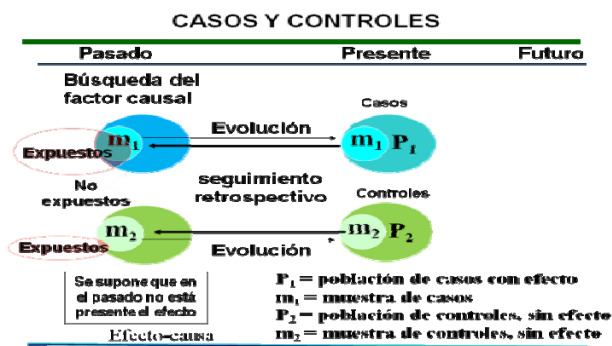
CASOS Y CONTROLES

Pasado

Presente

Futuro

Búsqueda del factor causal

Casos

Evolución

Expuestos

$m_1$

$m_1$ $P_1$

No expuestos

seguimiento retrospectivo

Controles

Expuestos

$m_2$

Evolución

$m_2$ $P_2$

Se supone que en el pasado no está presente el efecto

Efecto-causa

$P_1$ = población de casos con efecto
$m_1$ = muestra de casos
$P_2$ = población de controles, sin efecto
$m_2$ = muestra de controles, sin efecto